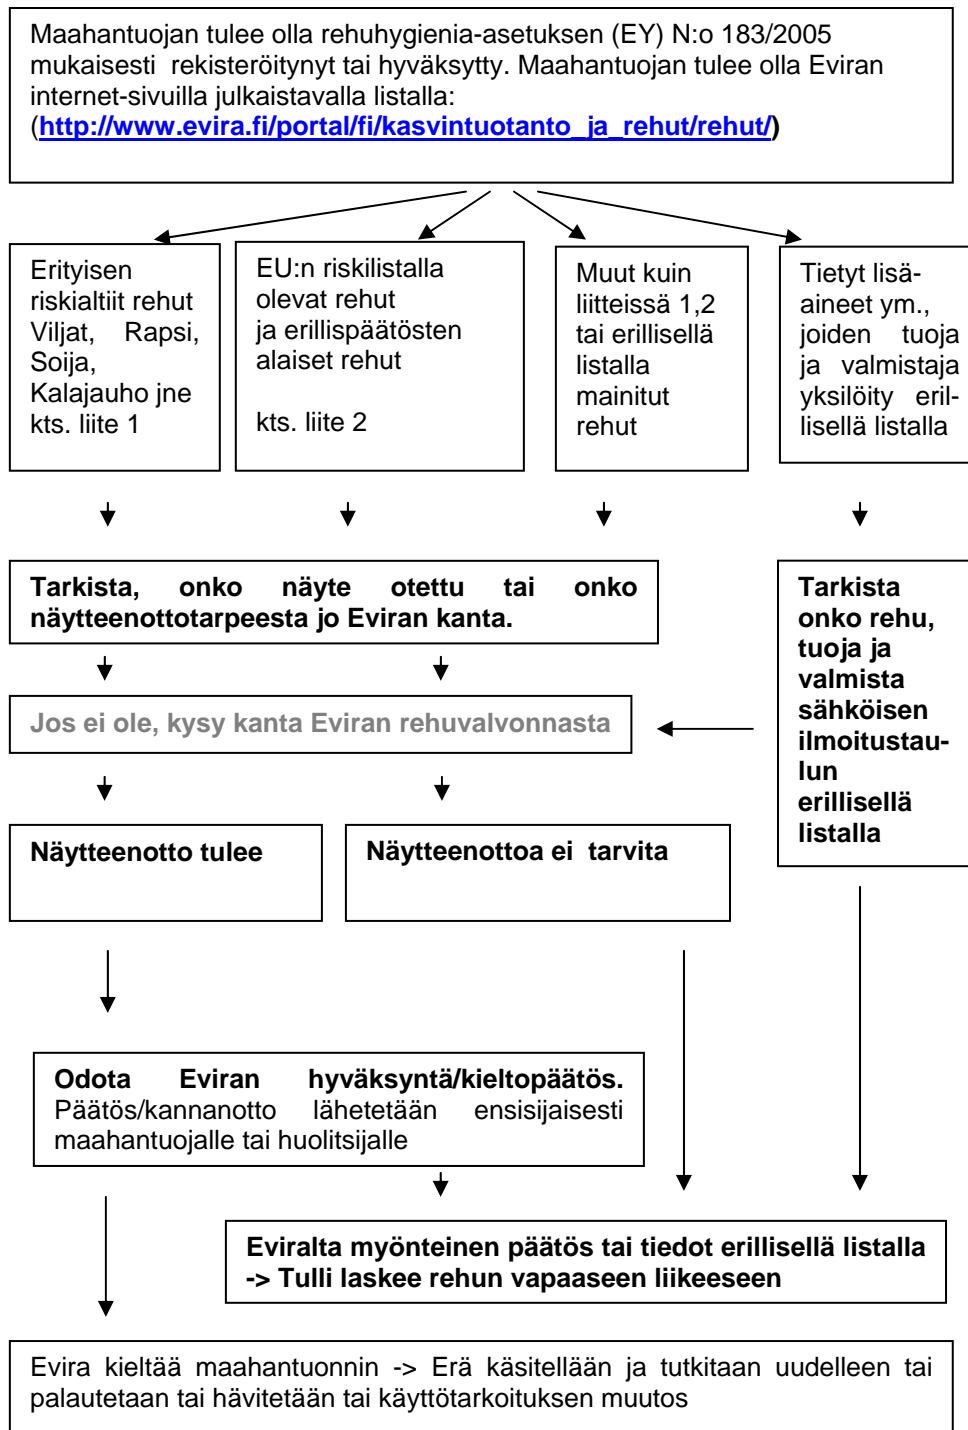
Maahantuojan tulee olla rehuhygienia-asetuksen (EY) N:o 183/2005 mukaisesti rekisteröitynyt tai hyväksytty. Maahantuojan tulee olla Eviran internet-sivuilla julkaistavalla listalla: (http://www.evira.fi/portal/fi/kasvintuotanto_ja_rehut/rehut/)

Erityisen riskialttiit rehut Viljat, Rapsi, Soija, Kalajauho jne kts. liite 1

EU:n riskilistalla olevat rehut ja erillispäätösten alaiset rehut

kts. liite 2

Muut kuin liitteissä 1,2 tai erillisellä listalla mainitut rehut

Tietyt lisäaineet ym., joiden tuoja ja valmistaja yksilöity erillisellä listalla

Tarkista, onko näyte otettu tai onko näytteenottotarpeesta jo Eviran kanta.

Tarkista onko rehu, tuoja ja valmista sähköisen ilmoitustaulun erillisellä listalla

Jos ei ole, kysy kanta Eviran rehuvalvonnasta

Näytteenotto tulee

Näytteenottoa ei tarvita

Odota Eviran hyväksyntä/kieltopäätös. Päätös/kannanotto lähetetään ensisijaisesti maahantuojalle tai huolitsijalle

Eviralta myönteinen päätös tai tiedot erillisellä listalla -> Tulli laskee rehun vapaaseen liikkeeseen

Evira kieltää maahantuonnin -> Erä käsitellään ja tutkitaan uudelleen tai palautetaan tai hävitetään tai käyttötarkoituksen muutos